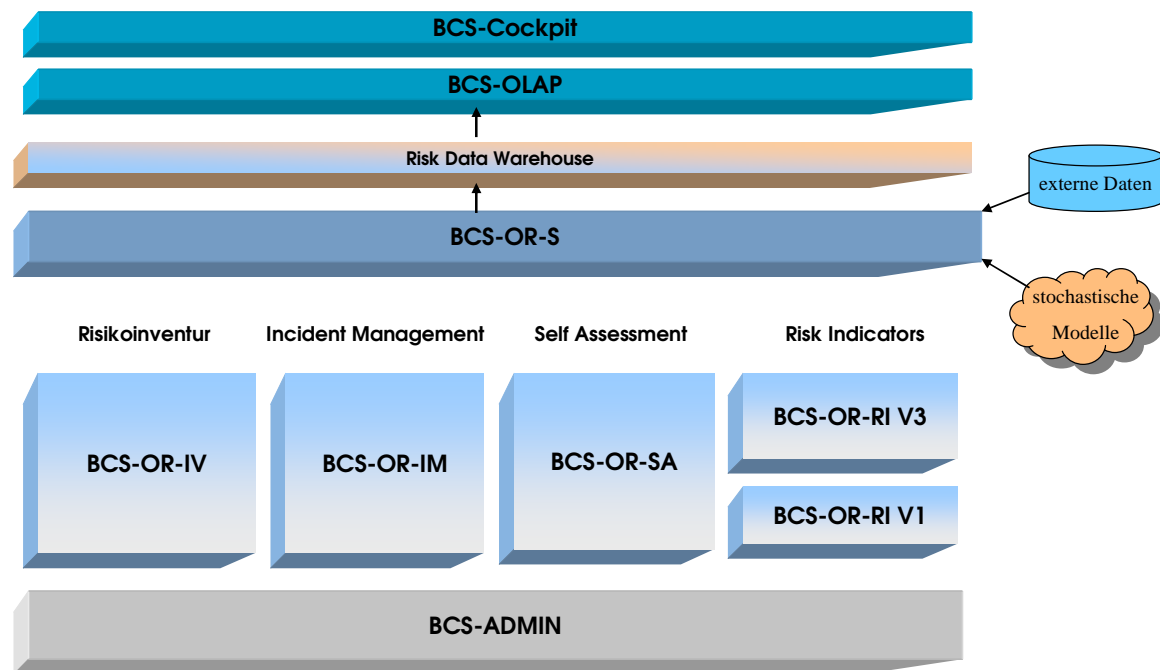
BCS-Cockpit

BCS-OLAP

Risk Data Warehouse

externe Daten

BCS-OR-S

stochastische Modelle

Risikoinventur

Incident Management

Self Assessment

Risk Indicators

BCS-OR-IV

BCS-OR-IM

BCS-OR-SA

BCS-OR-RI V3

BCS-OR-RI V1

BCS-ADMIN